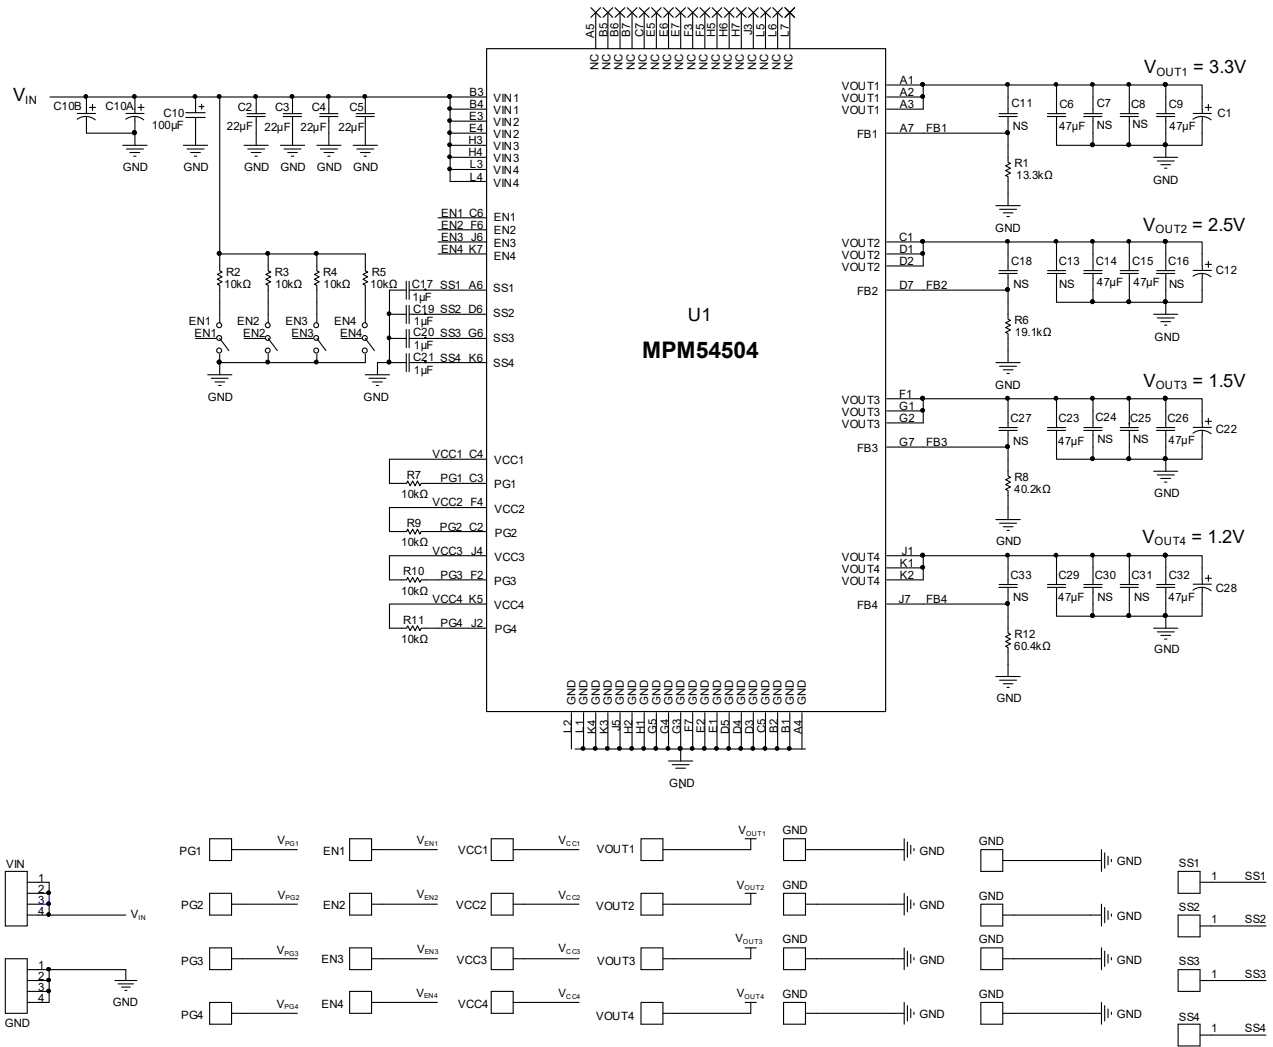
$V_{IN}$
C10B
C10A
C10
100µF
GND
GND
C2 22µF GND
C3 22µF GND
C4 22µF GND
C5 22µF GND

NC NC NC NC NC NC NC NC NC NC NC NC NC NC NC NC NC NC NC NC
A5 B5 B6 B7 C7 E5 E6 E7 F5 F3 H5 H6 H7 J3 L5 L6 L7

B3 VIN1
B4 VIN1
E3 VIN2
E4 VIN2
H3 VIN3
H4 VIN3
L3 VIN4
L4 VIN4

EN1 C6 EN1
EN2 F6 EN2
EN3 J6 EN3
EN4 K7 EN4

R2 10kΩ
R3 10kΩ
R4 10kΩ
R5 10kΩ
EN1 EN1
EN2 EN2
EN3 EN3
EN4 EN4
GND
GND

C17 1µF SS1 A6 SS1
C19 1µF SS2 D6 SS2
C20 1µF SS3 G6 SS3
C21 1µF SS4 K6 SS4

U1
MPM54504

VCC1 C4 VCC1
R7 10kΩ PG1 C3 PG1
VCC2 F4 VCC2
R9 10kΩ PG2 C2 PG2
VCC3 J4 VCC3
R10 10kΩ PG3 F2 PG3
VCC4 K5 VCC4
R11 10kΩ PG4 J2 PG4

GND GND GND GND GND GND GND GND GND GND GND GND GND GND GND GND GND GND
L2 L1 K4 K3 J5 H2 H1 G5 G4 G3 F7 F1 E2 E1 D5 D4 D3 C5 B2 B1 A4
GND

$V_{OUT1}$ = 3.3V
VOUT1 A1
VOUT1 A2
VOUT1 A3
FB1 A7 FB1
C11 NS
C6 47µF
C7 NS
C8 NS
C9 47µF
C1
R1 13.3kΩ
GND
GND

$V_{OUT2}$ = 2.5V
VOUT2 C1
VOUT2 D1
VOUT2 D2
FB2 D7 FB2
C18 NS
C13 NS
C14 47µF
C15 47µF
C16 NS
C12
R6 19.1kΩ
GND
GND

$V_{OUT3}$ = 1.5V
VOUT3 F1
VOUT3 G1
VOUT3 G2
FB3 G7 FB3
C27 NS
C23 47µF
C24 NS
C25 NS
C26 47µF
C22
R8 40.2kΩ
GND
GND

$V_{OUT4}$ = 1.2V
VOUT4 J1
VOUT4 K1
VOUT4 K2
FB4 J7 FB4
C33 NS
C29 47µF
C30 NS
C31 NS
C32 47µF
C28
R12 60.4kΩ
GND
GND

VIN 1 2 3 4 $V_{IN}$
GND 1 2 3 4 GND

PG1 $V_{PG1}$
PG2 $V_{PG2}$
PG3 $V_{PG3}$
PG4 $V_{PG4}$
EN1 $V_{EN1}$
EN2 $V_{EN2}$
EN3 $V_{EN3}$
EN4 $V_{EN4}$
VCC1 $V_{CC1}$
VCC2 $V_{CC2}$
VCC3 $V_{CC3}$
VCC4 $V_{CC4}$
VOUT1 $V_{OUT1}$
VOUT2 $V_{OUT2}$
VOUT3 $V_{OUT3}$
VOUT4 $V_{OUT4}$
GND GND
GND GND
GND GND
GND GND
GND GND
GND GND
GND GND
GND GND
SS1 1 SS1
SS2 1 SS2
SS3 1 SS3
SS4 1 SS4